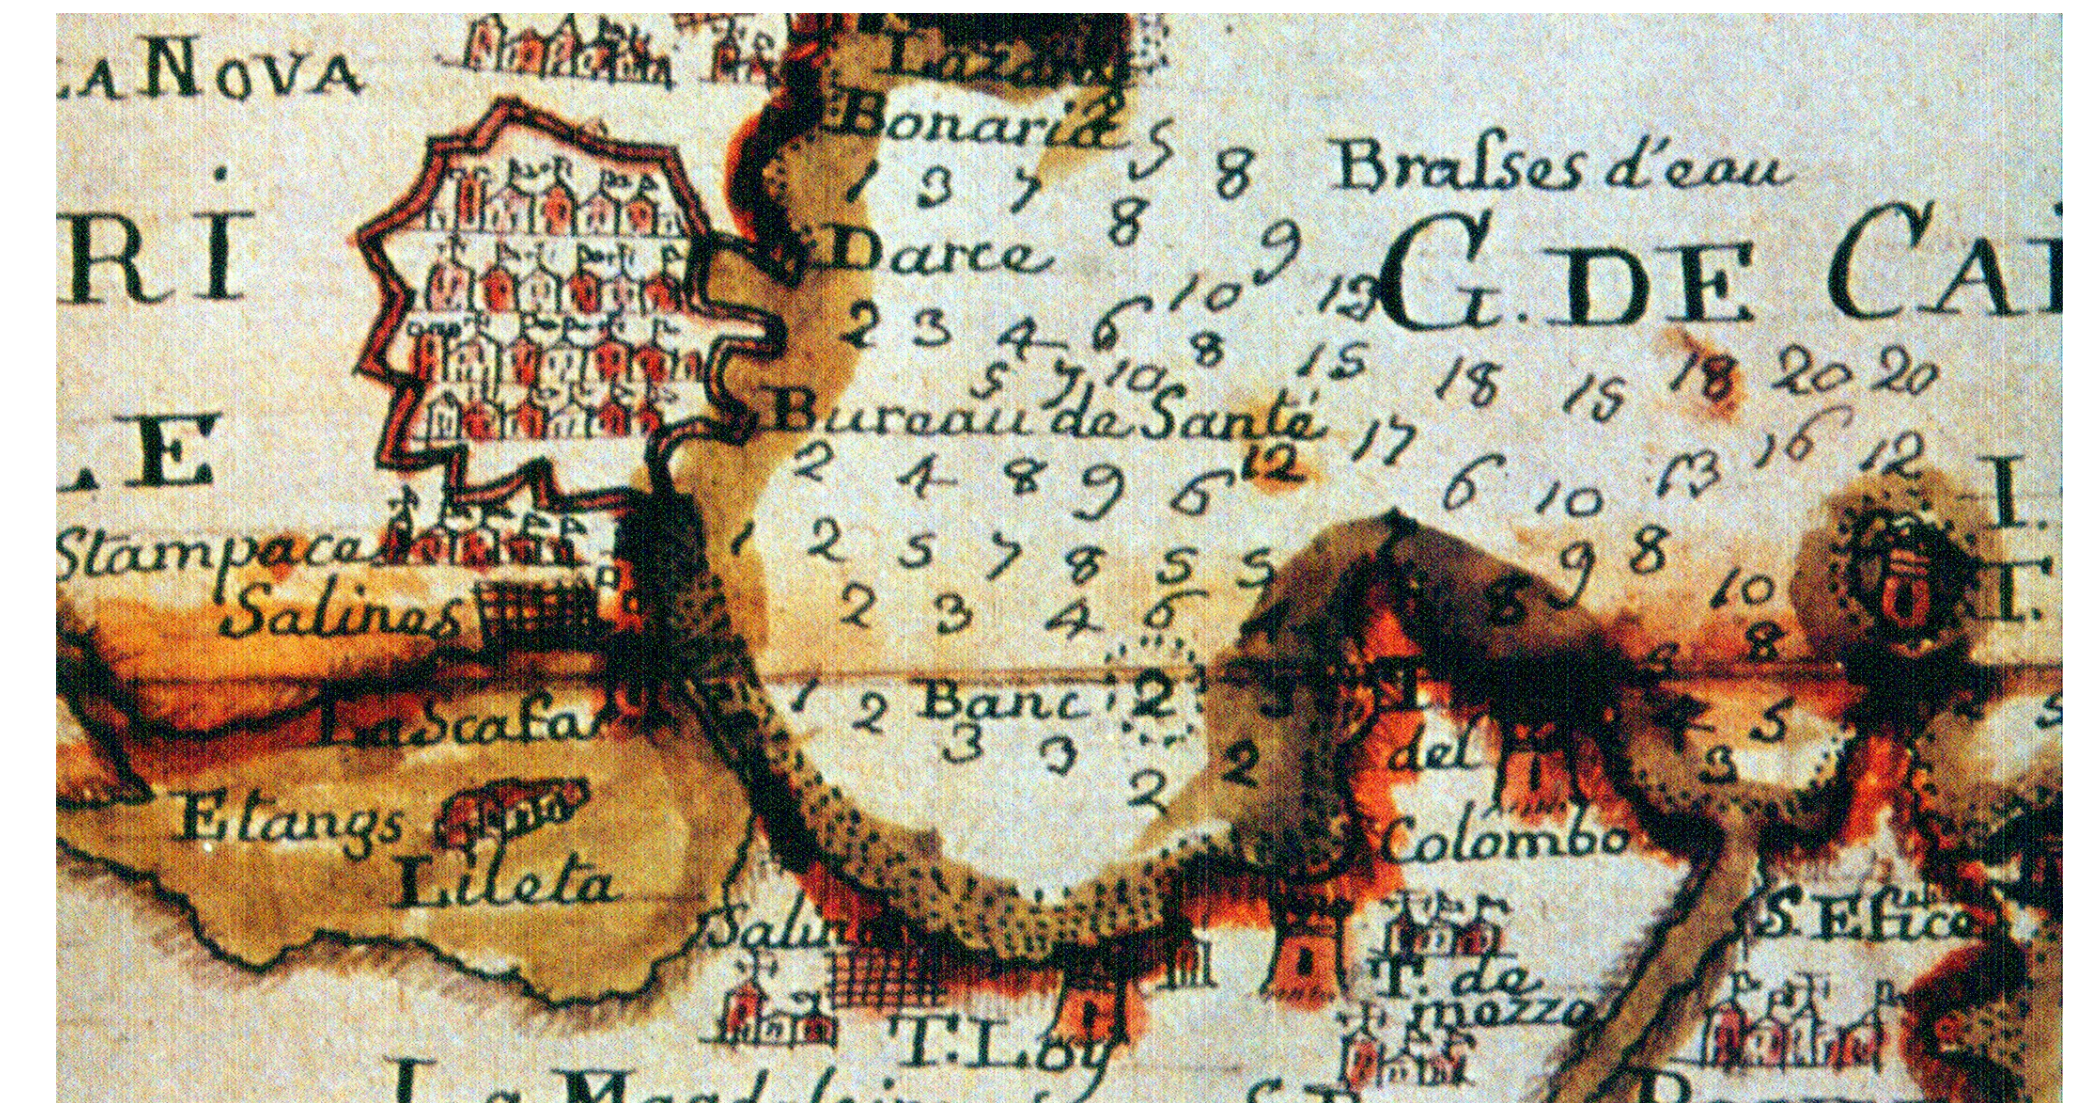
LA NOVA

Lazar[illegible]

Bonaria

Brasses d'eau

RI

Darce

G. DE CA

LE

Bureau de Santé

Stampace

Salines

La Scafa

Banc

Etangs

Lileta

del

Colombo

Salin

T. L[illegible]oy

T. de mezzo

S. Efic

1 3 7 5 8

8

9

2 3 4 6 10 12

8

5 7 10 15 18 15 18 20 20

2 4 8 9 6 12 17 6 10 13 16 12

1 2 5 7 8 5 5 9 8

2 3 4 6 10

1 2 2

3 3 2 2

8

5

I.

T.